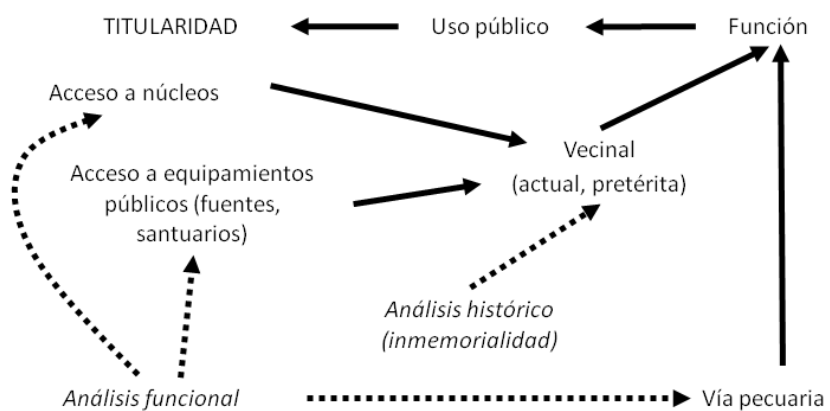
TITULARIDAD

Uso público

Función

Acceso a núcleos

Vecinal (actual, pretérita)

Acceso a equipamientos públicos (fuentes, santuarios)

*Análisis histórico (inmemorialidad)*

*Análisis funcional*

Vía pecuaria